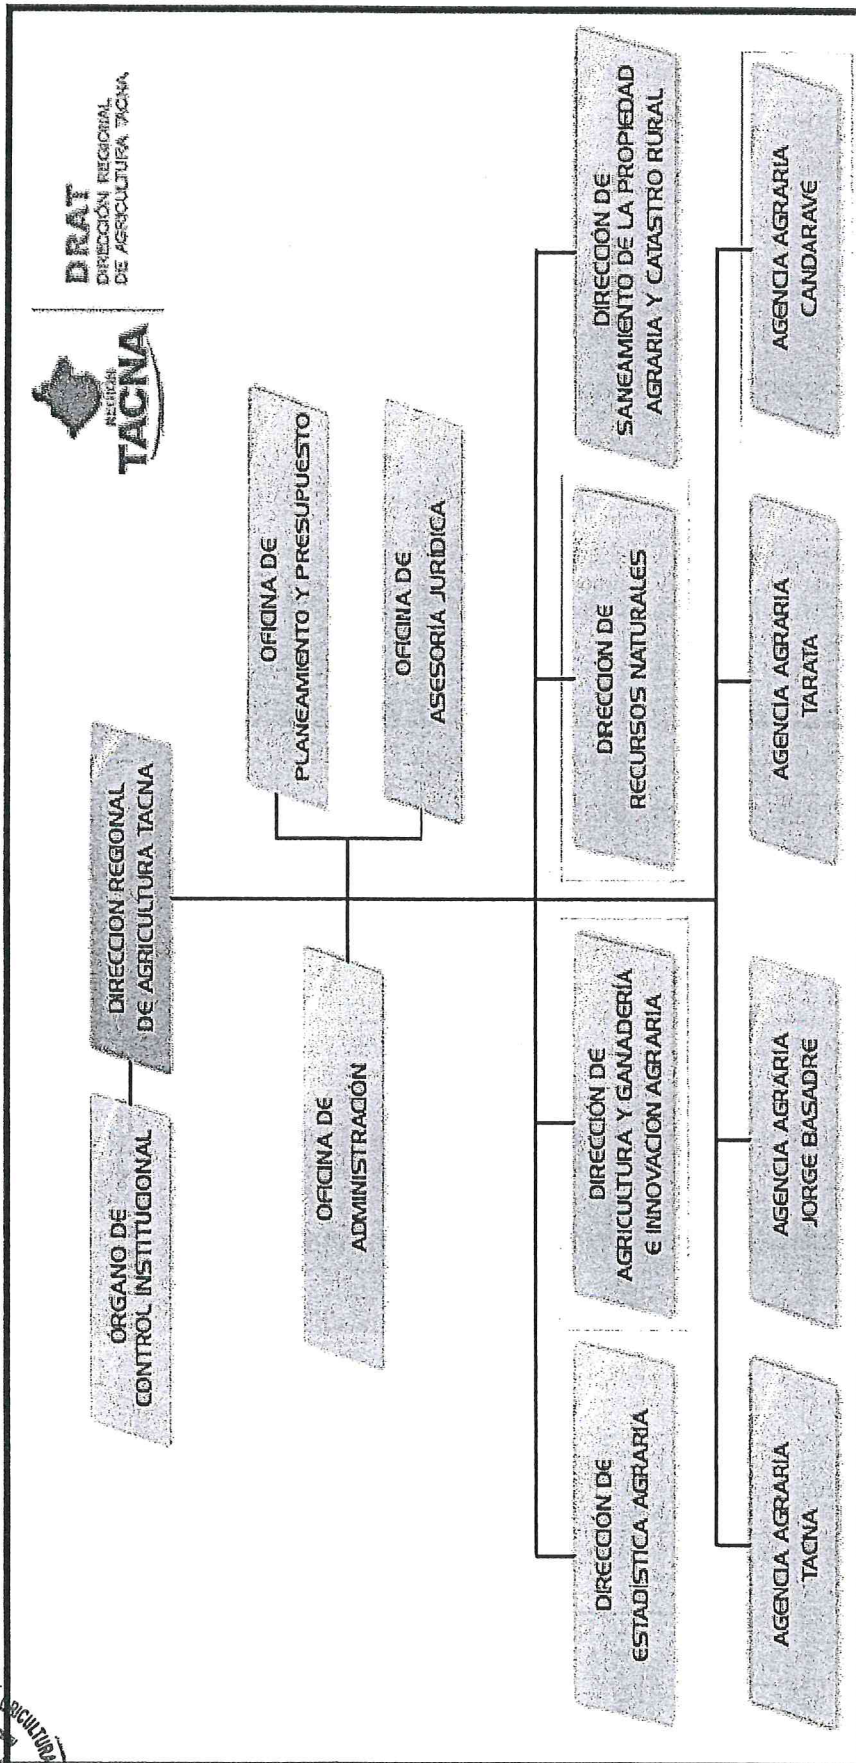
REGIÓN TACNA

DRAT
DIRECCIÓN REGIONAL DE AGRICULTURA TACNA

DIRECCIÓN REGIONAL DE AGRICULTURA TACNA

ÓRGANO DE CONTROL INSTITUCIONAL

OFICINA DE PLANEAMIENTO Y PRESUPUESTO

OFICINA DE ASESORÍA JURÍDICA

OFICINA DE ADMINISTRACIÓN

DIRECCIÓN DE ESTADÍSTICA AGRARIA

DIRECCIÓN DE AGRICULTURA Y GANADERÍA E INNOVACIÓN AGRARIA

DIRECCIÓN DE RECURSOS NATURALES

DIRECCIÓN DE SANEAMIENTO DE LA PROPIEDAD AGRARIA Y CATASTRO RURAL

AGENCIA AGRARIA TACNA

AGENCIA AGRARIA JORGE BASADRE

AGENCIA AGRARIA TARATA

AGENCIA AGRARIA CANDARAVE

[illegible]GRICULTURA